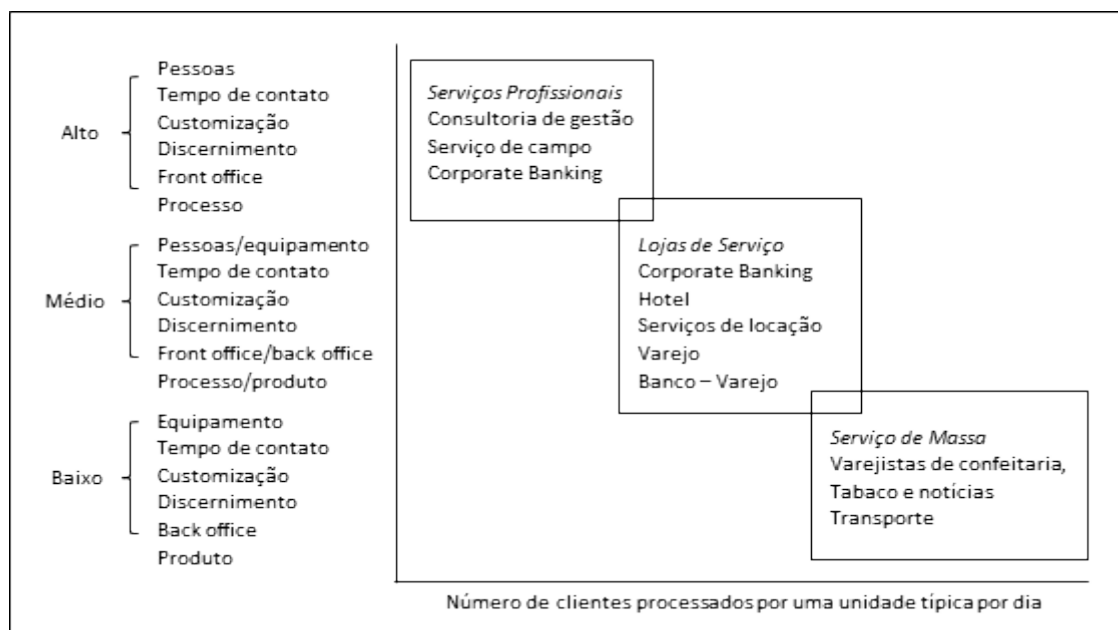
Alto
Pessoas
Tempo de contato
Customização
Discernimento
Front office
Processo

Médio
Pessoas/equipamento
Tempo de contato
Customização
Discernimento
Front office/back office
Processo/produto

Baixo
Equipamento
Tempo de contato
Customização
Discernimento
Back office
Produto

Serviços Profissionais
Consultoria de gestão
Serviço de campo
Corporate Banking

Lojas de Serviço
Corporate Banking
Hotel
Serviços de locação
Varejo
Banco – Varejo

Serviço de Massa
Varejistas de confeitaria,
Tabaco e notícias
Transporte

Número de clientes processados por uma unidade típica por dia